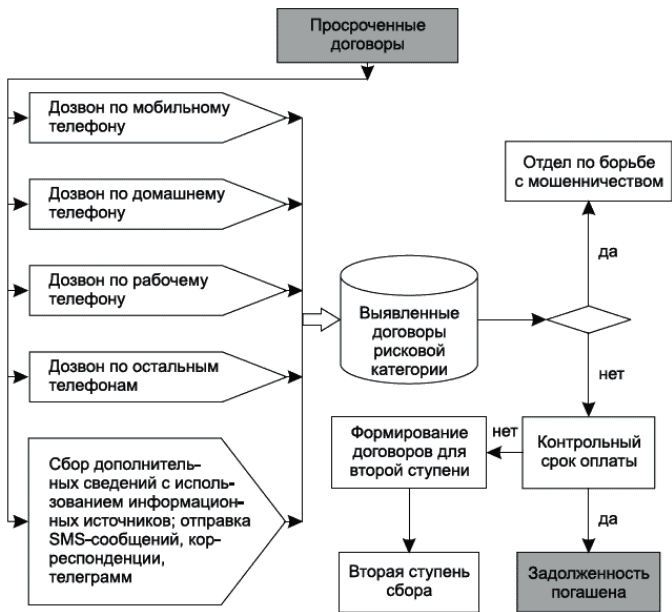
Просроченные договоры

Дозвон по мобильному телефону

Дозвон по домашнему телефону

Дозвон по рабочему телефону

Дозвон по остальным телефонам

Сбор дополнительных сведений с использованием информационных источников; отправка SMS-сообщений, корреспонденции, телеграмм

Выявленные договоры рисковой категории

Отдел по борьбе с мошенничеством

да

нет

Контрольный срок оплаты

нет

Формирование договоров для второй ступени

да

Вторая ступень сбора

Задолженность погашена